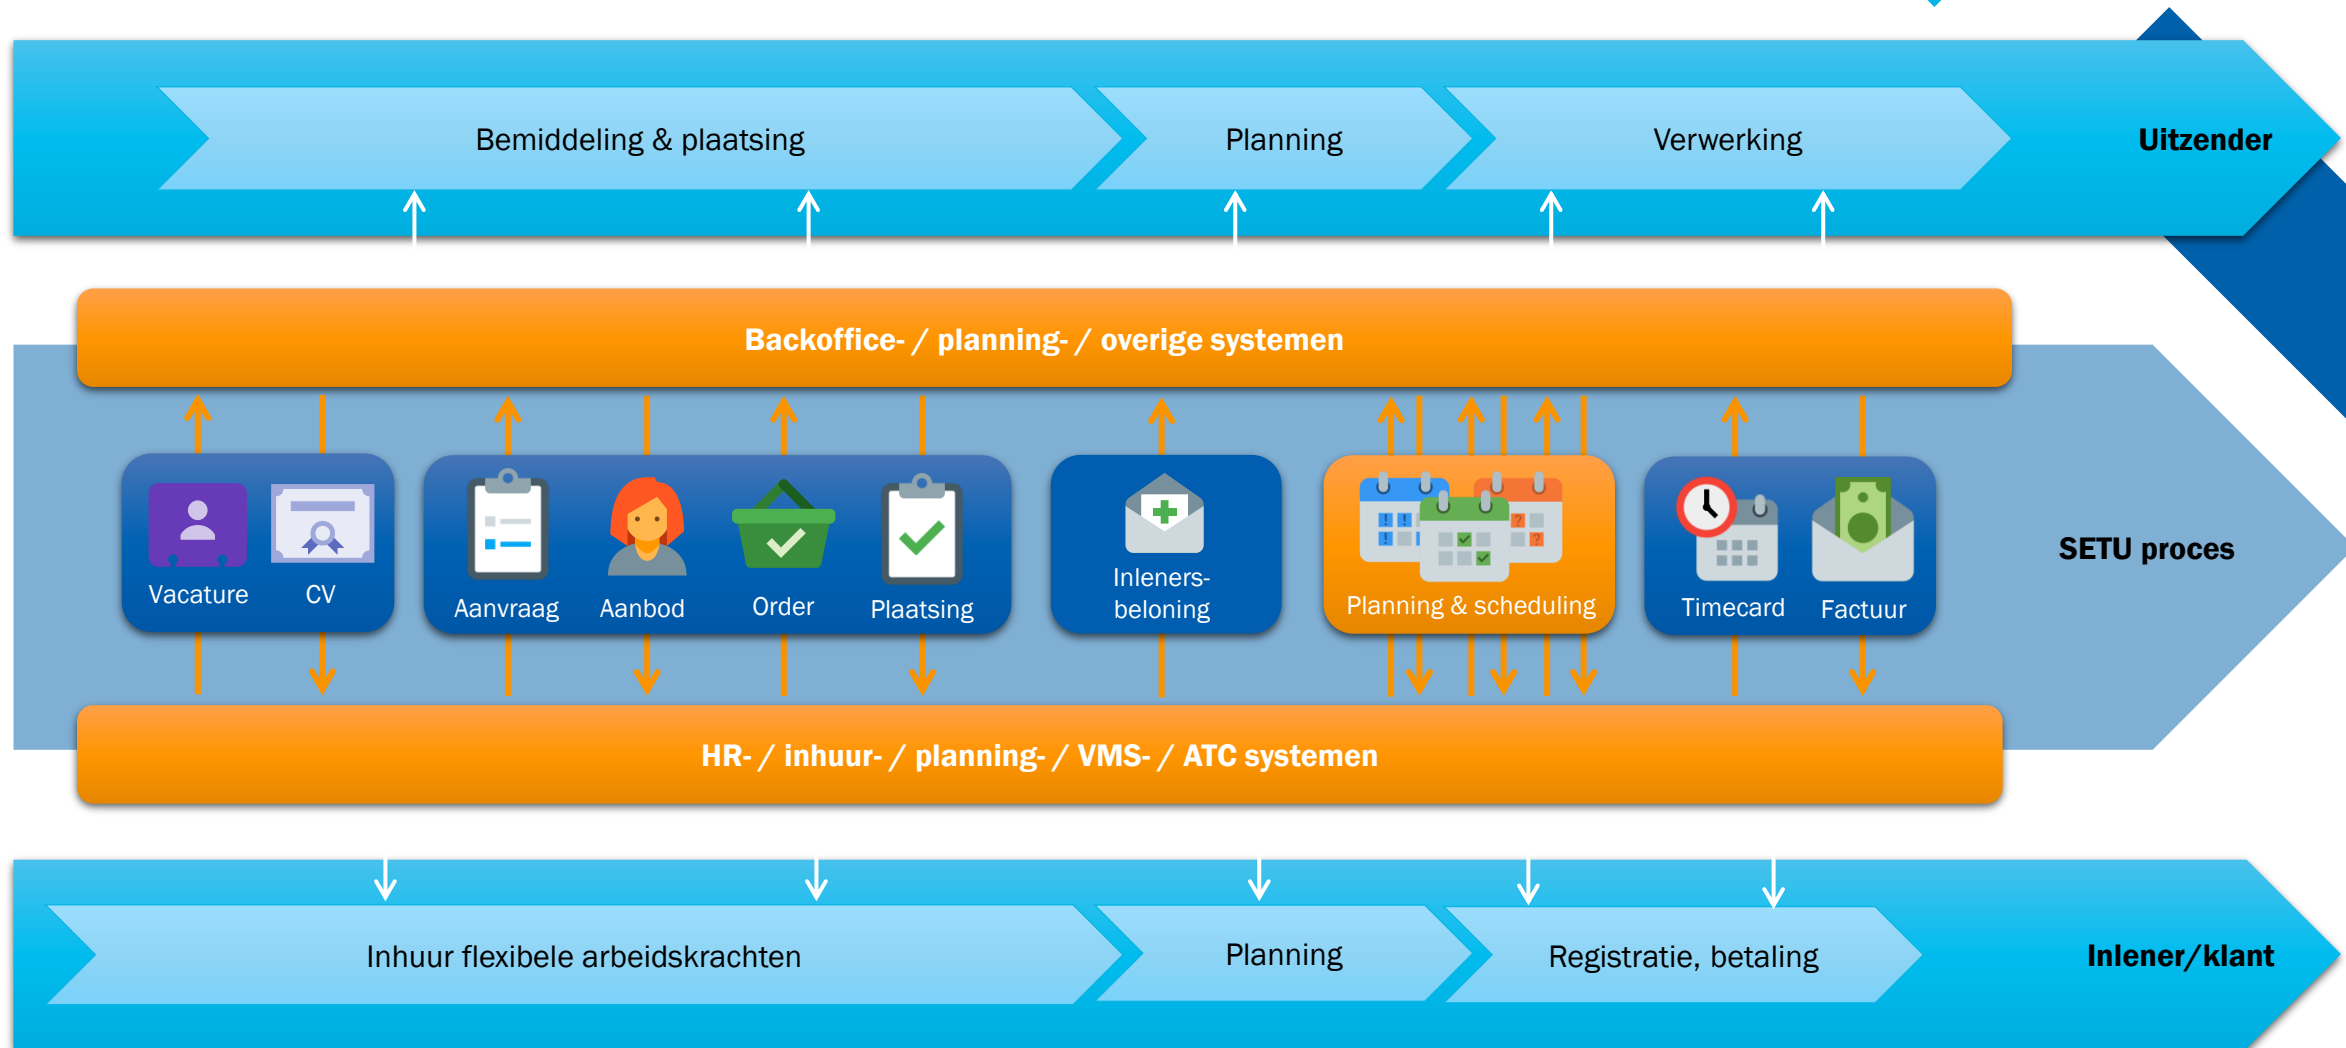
Bemiddeling & plaatsing

Planning

Verwerking

Uitzender

Backoffice- / planning- / overige systemen

Vacature

CV

Aanvraag

Aanbod

Order

Plaatsing

Inleners-beloning

Planning & scheduling

Timecard

Factuur

SETU proces

HR- / inhuur- / planning- / VMS- / ATC systemen

Inhuur flexibele arbeidskrachten

Planning

Registratie, betaling

Inlener/klant